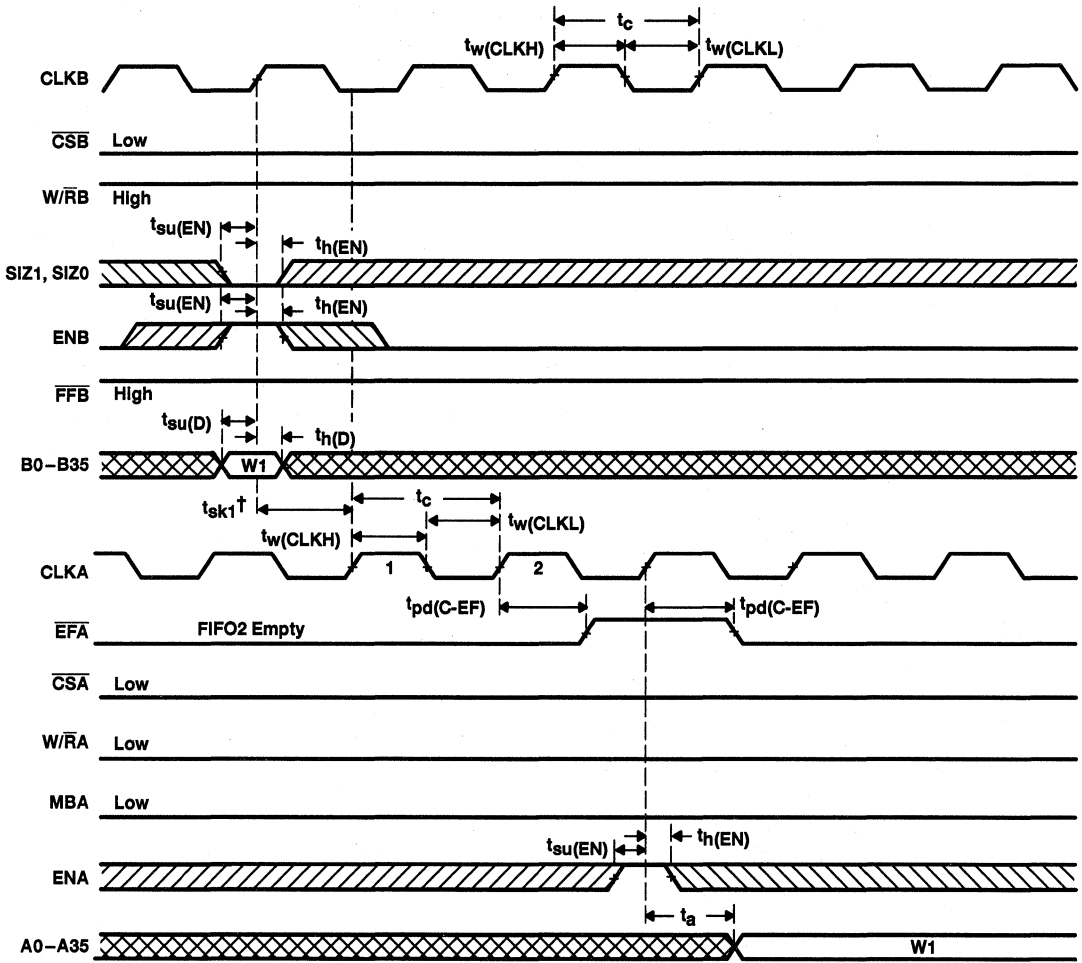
$t_c$

$t_{w(CLKH)}$ $t_{w(CLKL)}$

CLKB

$\overline{CSB}$ Low

W/$\overline{R}$B High

$t_{su(EN)}$ $t_{h(EN)}$

SIZ1, SIZ0

$t_{su(EN)}$ $t_{h(EN)}$

ENB

$\overline{FFB}$ High

$t_{su(D)}$ $t_{h(D)}$

B0–B35 W1

$t_{sk1}$† $t_c$

$t_{w(CLKH)}$ $t_{w(CLKL)}$

CLKA 1 2

$t_{pd(C\text{-}EF)}$ $t_{pd(C\text{-}EF)}$

$\overline{EFA}$ FIFO2 Empty

$\overline{CSA}$ Low

W/$\overline{R}$A Low

MBA Low

$t_{su(EN)}$ $t_{h(EN)}$

ENA

$t_a$

A0–A35 W1